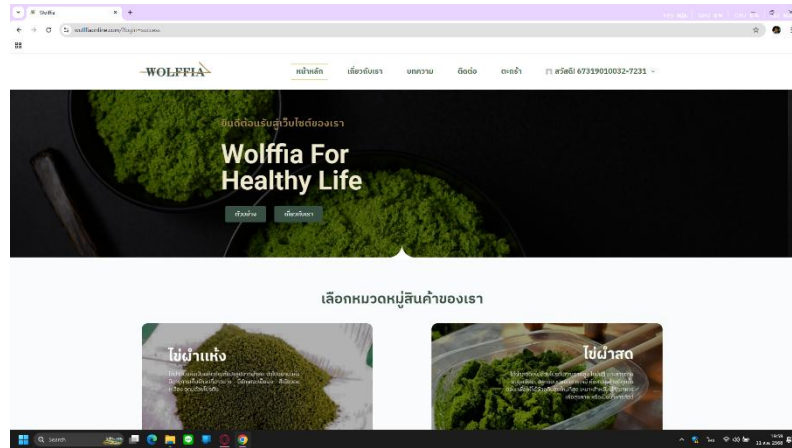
Wolffia

WOLFFIA

หน้าหลัก เกี่ยวกับเรา บทความ ติดต่อ ตะกร้า สวัสดี 673190100032-7231

ยินดีต้อนรับสู่เว็บไซต์ของเรา

Wolffia For Healthy Life

สั่งสินค้า เกี่ยวกับเรา

เลือกหมวดหมู่สินค้าของเรา

ไข่ผำแห้ง

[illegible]

ไข่ผำสด

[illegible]

Search